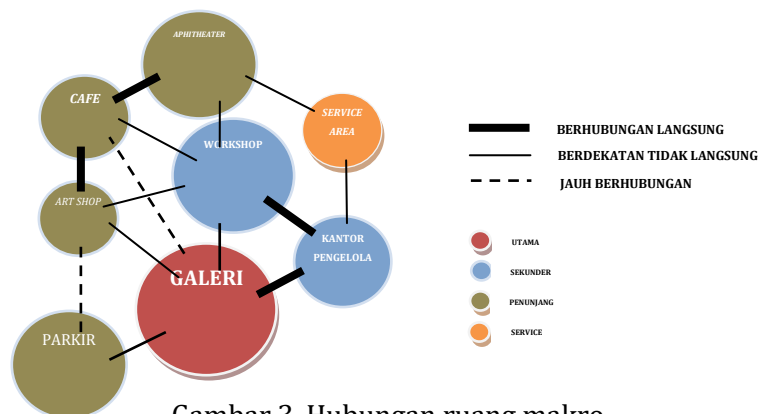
APHITHEATER

CAFE

SERVICE AREA

WORKSHOP

ART SHOP

KANTOR PENGELOLA

GALERI

PARKIR

BERHUBUNGAN LANGSUNG

BERDEKATAN TIDAK LANGSUNG

JAUH BERHUBUNGAN

UTAMA

SEKUNDER

PENUNJANG

SERVICE

Gambar 3. Hubungan ruang makro